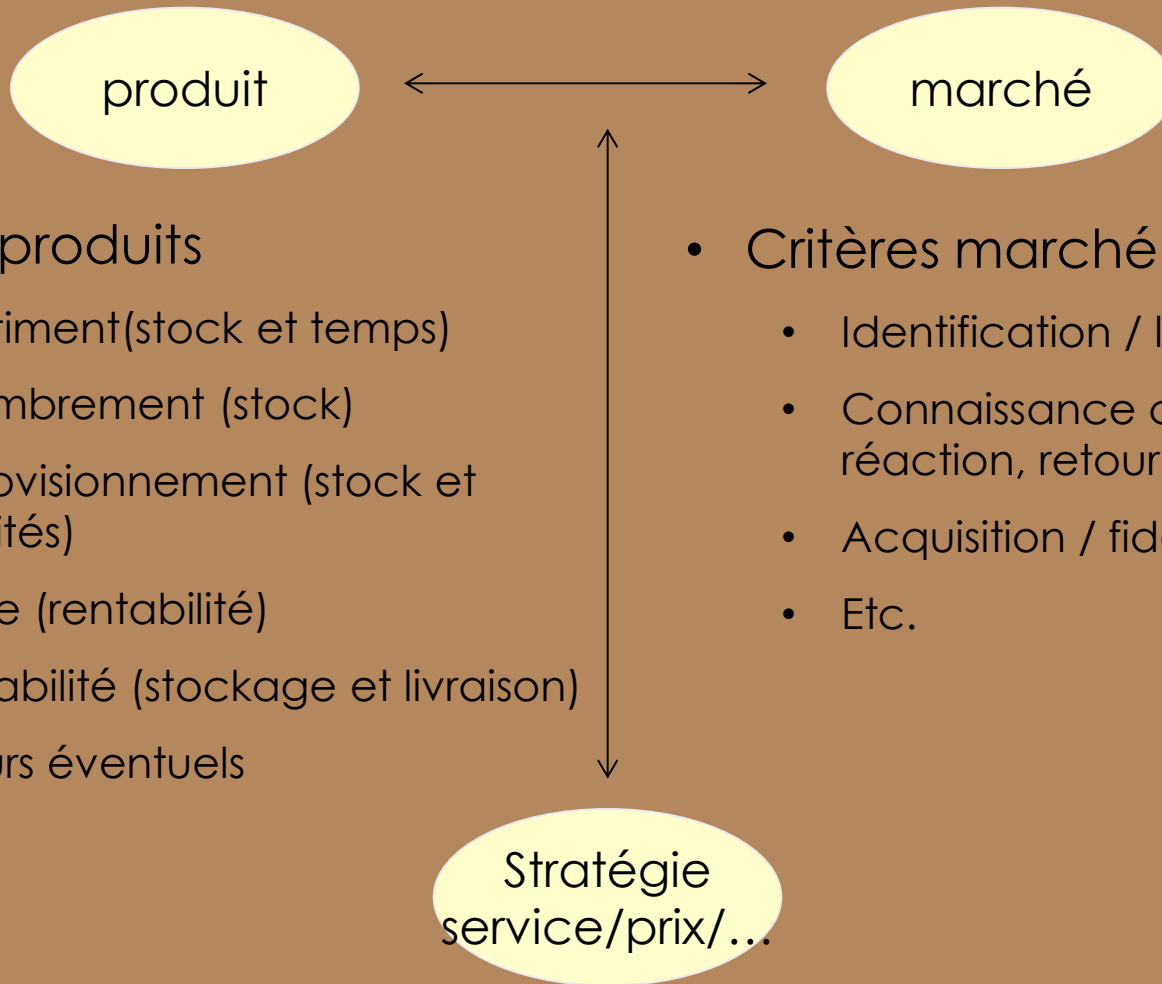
produit

marché

produits

riment(stock et temps)

mbrement (stock)

ovisionnement (stock et ités)

e (rentabilité)

abilité (stockage et livraison)

rs éventuels

• Critères marché

• Identification / I

• Connaissance c réaction, retour

• Acquisition / fid

• Etc.

Stratégie service/prix/…